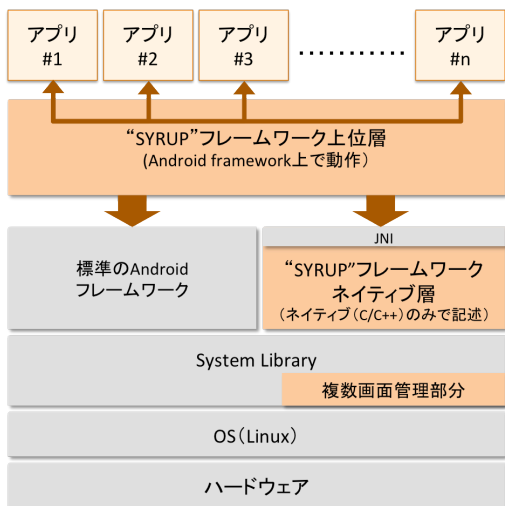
アプリ #1

アプリ #2

アプリ #3

…………

アプリ #n

“SYRUP”フレームワーク上位層
(Android framework上で動作)

標準のAndroid フレームワーク

JNI

“SYRUP”フレームワーク ネイティブ層
(ネイティブ(C/C++)のみで記述)

System Library

複数画面管理部分

OS(Linux)

ハードウェア